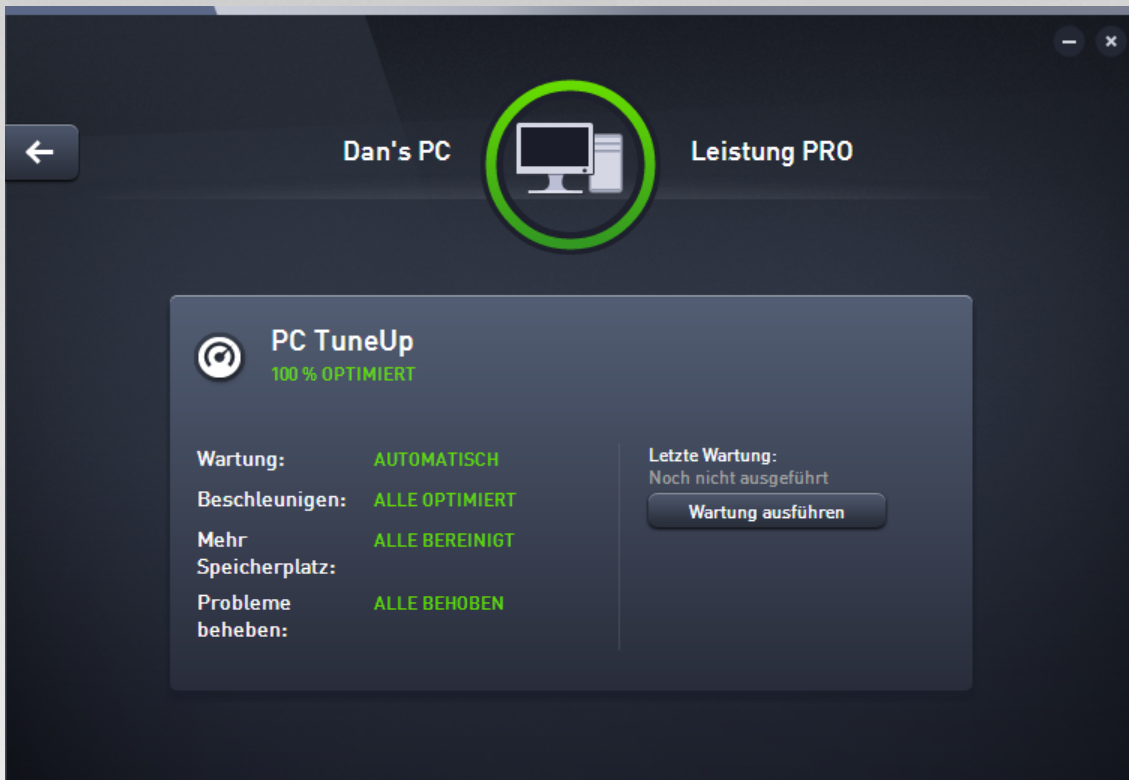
Dan's PC

Leistung PRO

PC TuneUp
100 % OPTIMIERT

| | |
|---|---|
| Wartung: | AUTOMATISCH |
| Beschleunigen: | ALLE OPTIMIERT |
| Mehr Speicherplatz: | ALLE BEREINIGT |
| Probleme beheben: | ALLE BEHOBEN |

Letzte Wartung:
Noch nicht ausgeführt

Wartung ausführen